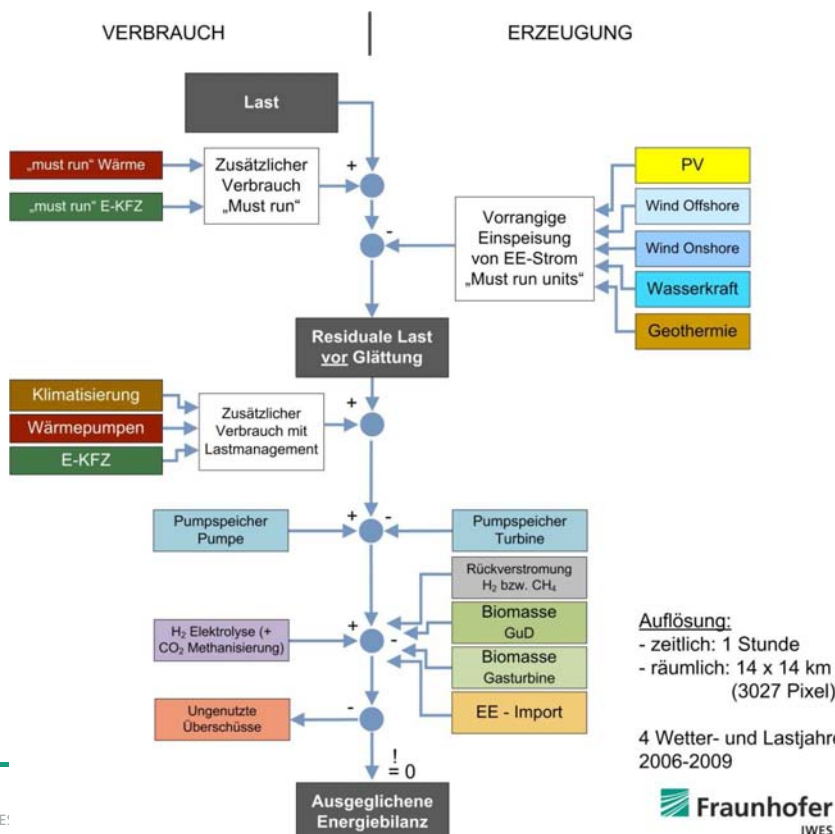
VERBRAUCH

ERZEUGUNG

Last

„must run" Wärme

„must run" E-KFZ

Zusätzlicher Verbrauch „Must run"

+

-

PV

Wind Offshore

Wind Onshore

Wasserkraft

Geothermie

Vorrangige Einspeisung von EE-Strom „Must run units"

Residuale Last vor Glättung

Klimatisierung

Wärmepumpen

E-KFZ

Zusätzlicher Verbrauch mit Lastmanagement

+

Pumpspeicher Pumpe

+

-

Pumpspeicher Turbine

Rückverstromung $H_2$ bzw. $CH_4$

Biomasse GuD

Biomasse Gasturbine

EE - Import

$H_2$ Elektrolyse (+ $CO_2$ Methanisierung)

+

-

Ungenutzte Überschüsse

-

$\stackrel{!}{=} 0$

Ausgeglichene Energiebilanz

Auflösung:
- zeitlich: 1 Stunde
- räumlich: 14 x 14 km (3027 Pixel)

4 Wetter- und Lastjahre 2006-2009

Fraunhofer IWES

E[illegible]